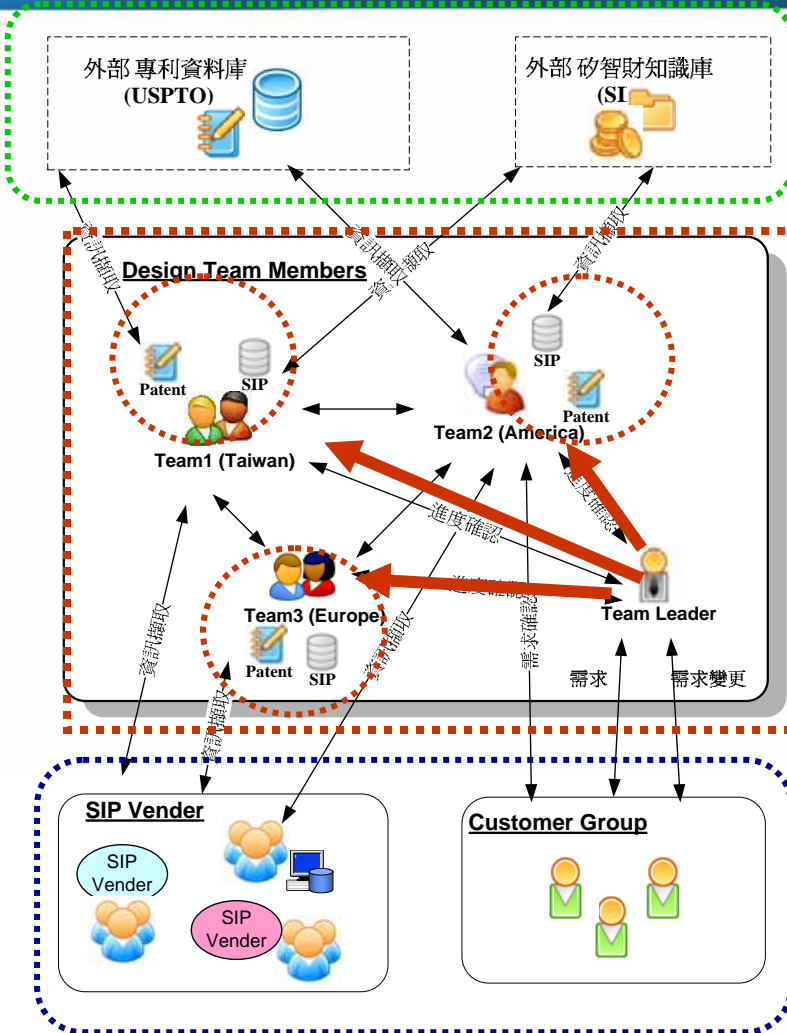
外部 專利資料庫
(USPTO)

外部 矽智財知識庫
(SI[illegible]

資訊擷取

資訊擷取

資訊擷取

資訊擷取

Design Team Members

Patent

SIP

Team1 (Taiwan)

SIP

Patent

Team2 (America)

進度確認

進度確認

Team3 (Europe)

Patent

SIP

進度確認

Team Leader

需求確認

需求

需求變更

資訊擷取

資訊擷取

資訊擷取

SIP Vender

SIP Vender

SIP Vender

Customer Group